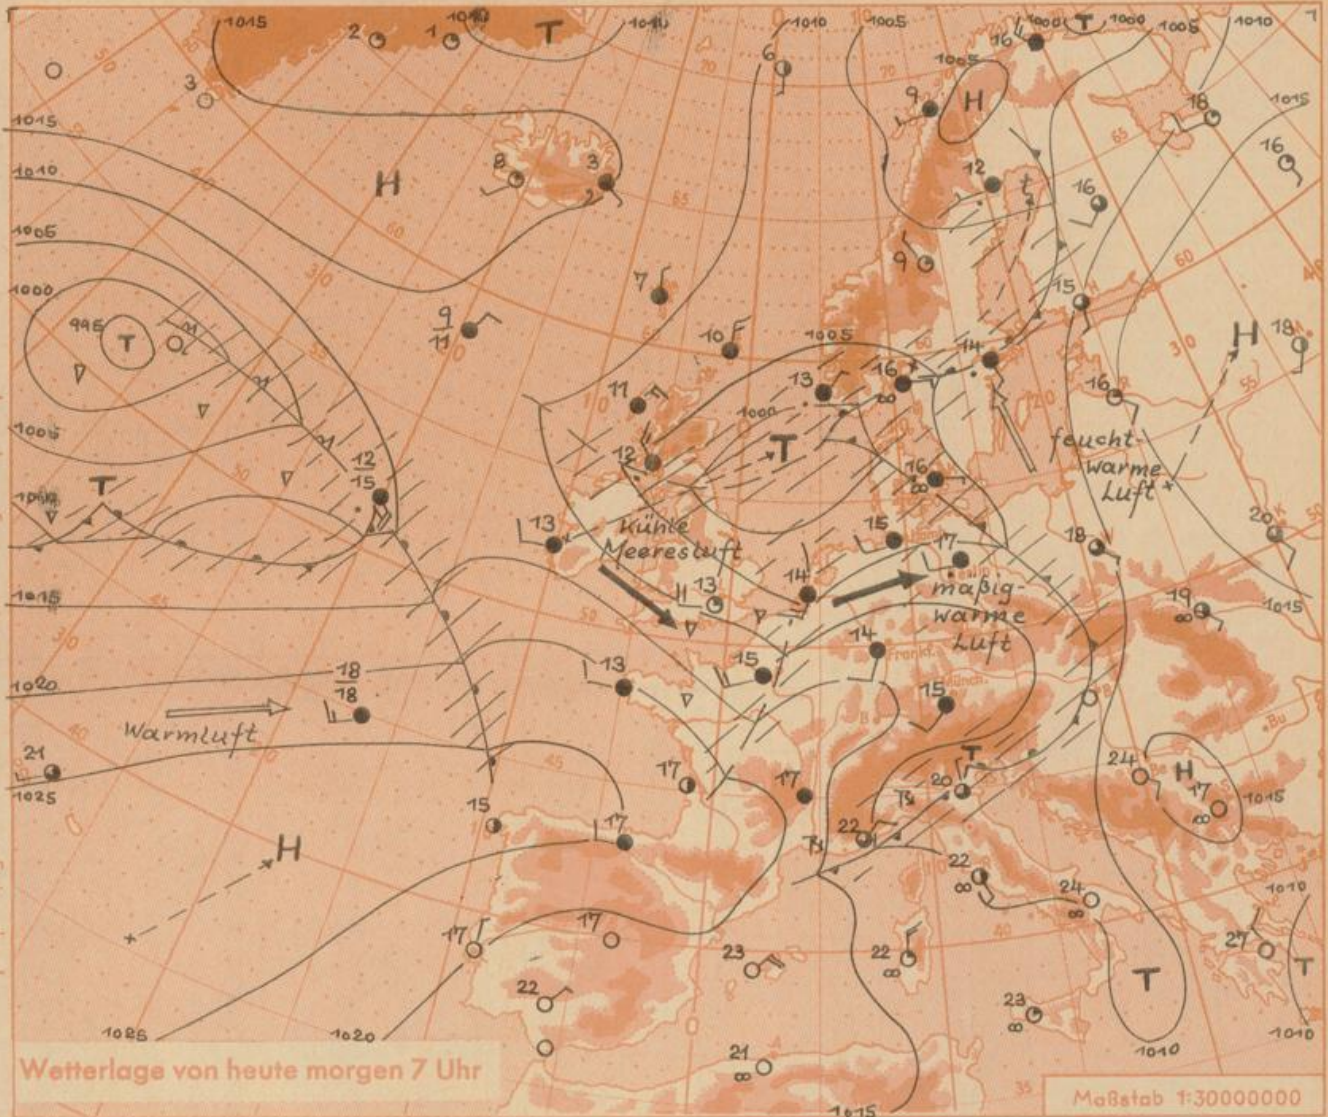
1015
2
1
1010
T
1010
1010
1005
1001
T
1000
1005
1010
3
6
1005
16
H
9
H
18
1015
1015
8
3
16
1010
H
12
t
16
1005
9
7
1000
15
995
T
$\frac{9}{11}$
10
1005
14
H
18
13
16
16
11
1000
1005
T
feucht-warme Luft
12
16
$\frac{12}{15}$
T
1010
13
kühle Meeresluft
15
17
18
20
13
14
mäßig-warme Luft
19
1015
1015
14
$\frac{18}{18}$
13
15
1020
15
Warmluft
T
24
H
17
21
20
1015
1025
17
17
22
15
17
H
22
24
1010
17
17
22
23
27
T
22
T
23
1025
1020
1010
Wetterlage von heute morgen 7 Uhr
21
1015
Maßstab 1:30000000